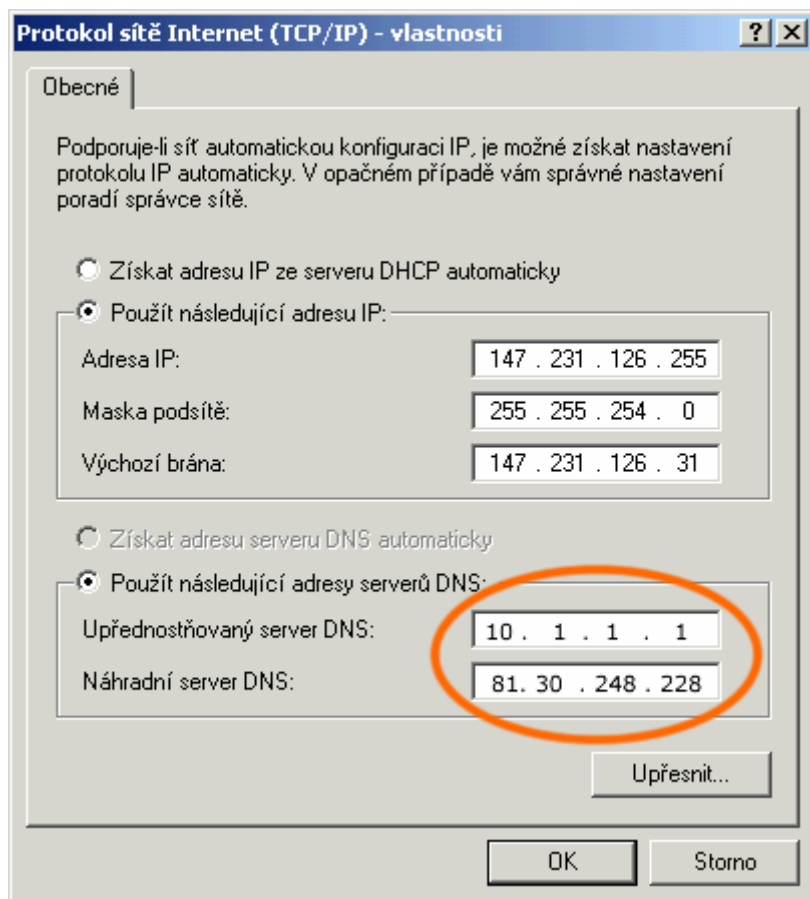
Protokol sítě Internet (TCP/IP) - vlastnosti

?
X

Obecné

Podporuje-li síť automatickou konfiguraci IP, je možné získat nastavení protokolu IP automaticky. V opačném případě vám správné nastavení poradí správce sítě.

Získat adresu IP ze serveru DHCP automaticky

Použít následující adresu IP:

Adresa IP: 147 . 231 . 126 . 255

Maska podsítě: 255 . 255 . 254 . 0

Výchozí brána: 147 . 231 . 126 . 31

Získat adresu serveru DNS automaticky

Použít následující adresy serverů DNS:

Upřednostňovaný server DNS: 10 . 1 . 1 . 1

Náhradní server DNS: 81 . 30 . 248 . 228

Upřesnit...

OK

Storno